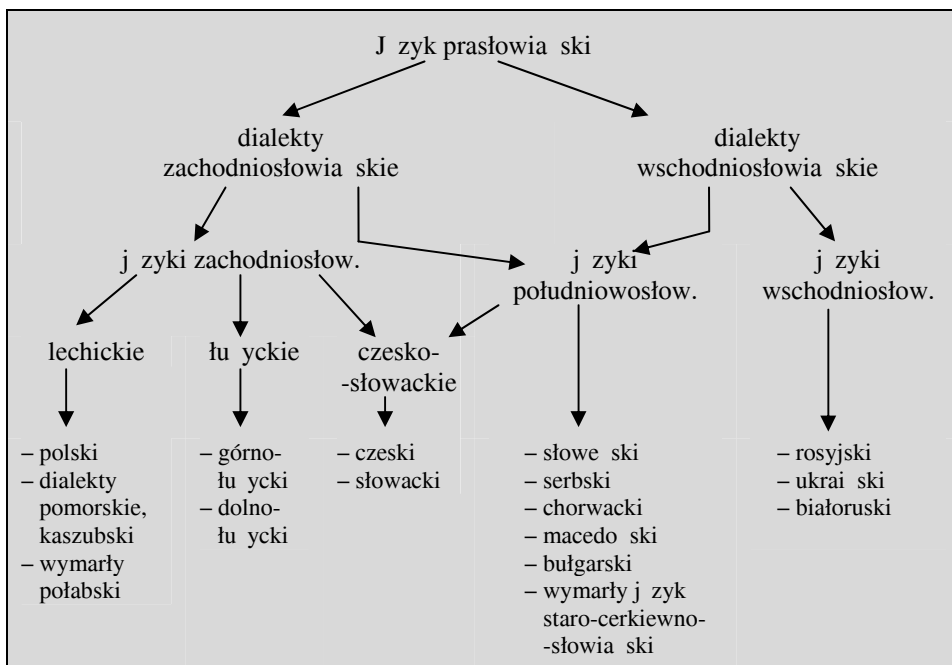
J zyk prasłowia ski

dialekty zachodniosłowia skie

dialekty wschodniosłowia skie

j zyki zachodniosłow.

j zyki południowosłow.

j zyki wschodniosłow.

lechickie

łu yckie

czesko-słowackie

– polski
– dialekty pomorskie, kaszubski
– wymarły połabski

– górnołu ycki
– dolnołu ycki

– czeski
– słowacki

– słowe ski
– serbski
– chorwacki
– macedo ski
– bułgarski
– wymarły j zyk staro-cerkiewno-słowia ski

– rosyjski
– ukrai ski
– białoruski